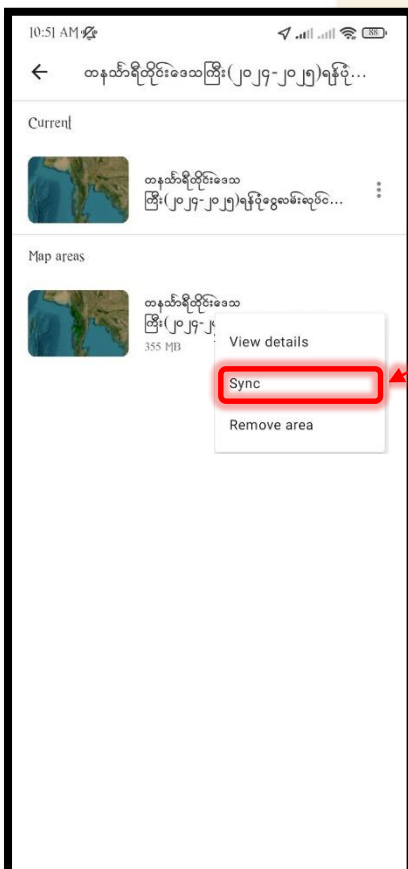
10:51 AM

88

တနင်္သာရီတိုင်းဒေသကြီး(၂၀၂၄-၂၀၂၅)ရန်ပုံ...

Current

တနင်္သာရီတိုင်းဒေသကြီး(၂၀၂၄-၂၀၂၅)ရန်ပုံငွေလမ်းလုပ်...

Map areas

တနင်္သာရီတိုင်းဒေသကြီး(၂၀၂၄-၂

355 MB

View details

Sync

Remove area